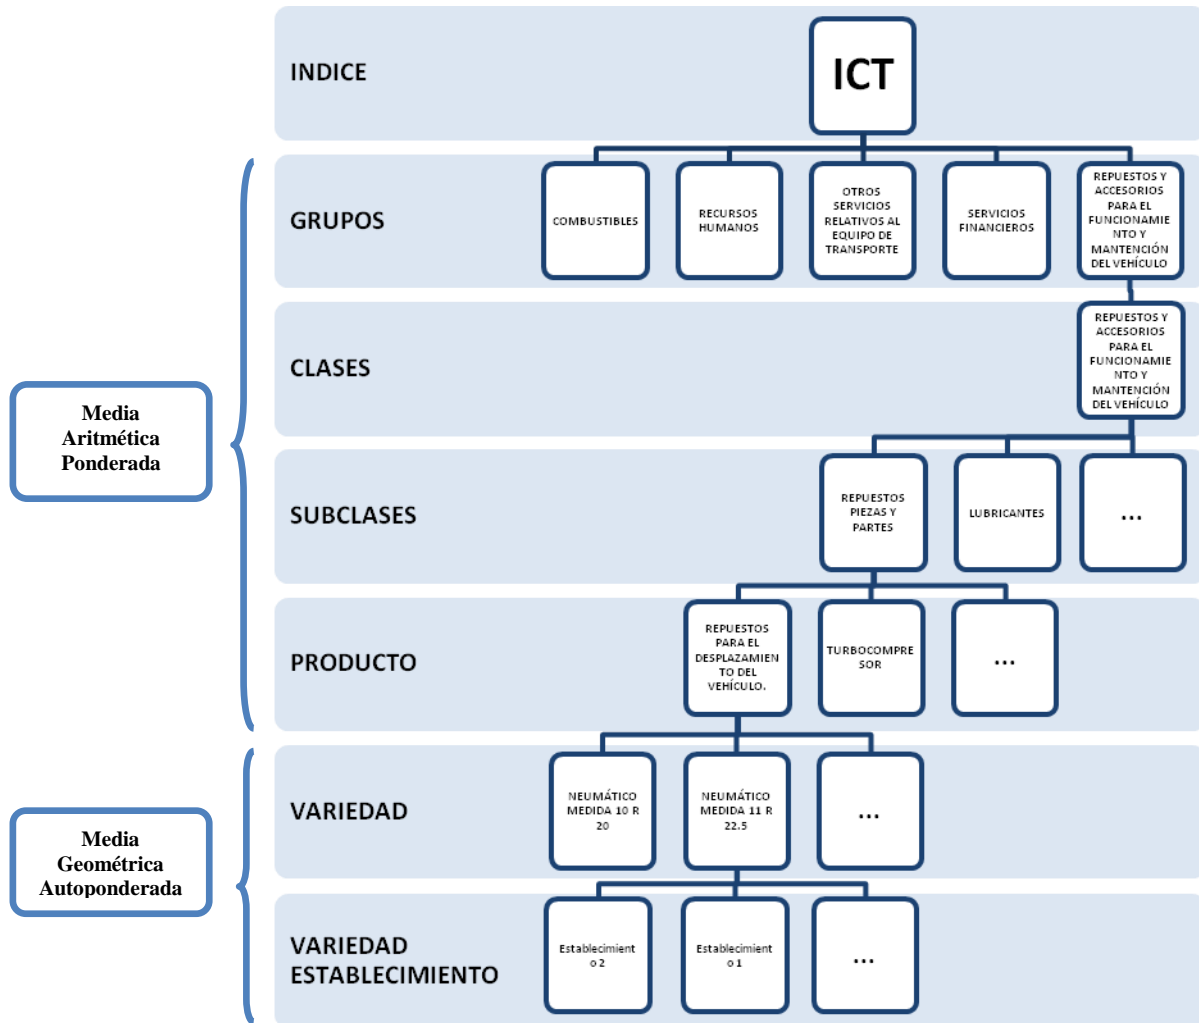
INDICE

ICT

GRUPOS

COMBUSTIBLES

RECURSOS HUMANOS

OTROS SERVICIOS RELATIVOS AL EQUIPO DE TRANSPORTE

SERVICIOS FINANCIEROS

REPUESTOS Y ACCESORIOS PARA EL FUNCIONAMIENTO Y MANTENCIÓN DEL VEHÍCULO

CLASES

REPUESTOS Y ACCESORIOS PARA EL FUNCIONAMIENTO Y MANTENCIÓN DEL VEHÍCULO

Media Aritmética Ponderada

SUBCLASES

REPUESTOS PIEZAS Y PARTES

LUBRICANTES

…

PRODUCTO

REPUESTOS PARA EL DESPLAZAMIENTO DEL VEHÍCULO.

TURBOCOMPRESOR

…

VARIEDAD

NEUMÁTICO MEDIDA 10 R 20

NEUMÁTICO MEDIDA 11 R 22.5

…

Media Geométrica Autoponderada

VARIEDAD ESTABLECIMIENTO

Establecimiento 2

Establecimiento 1

…